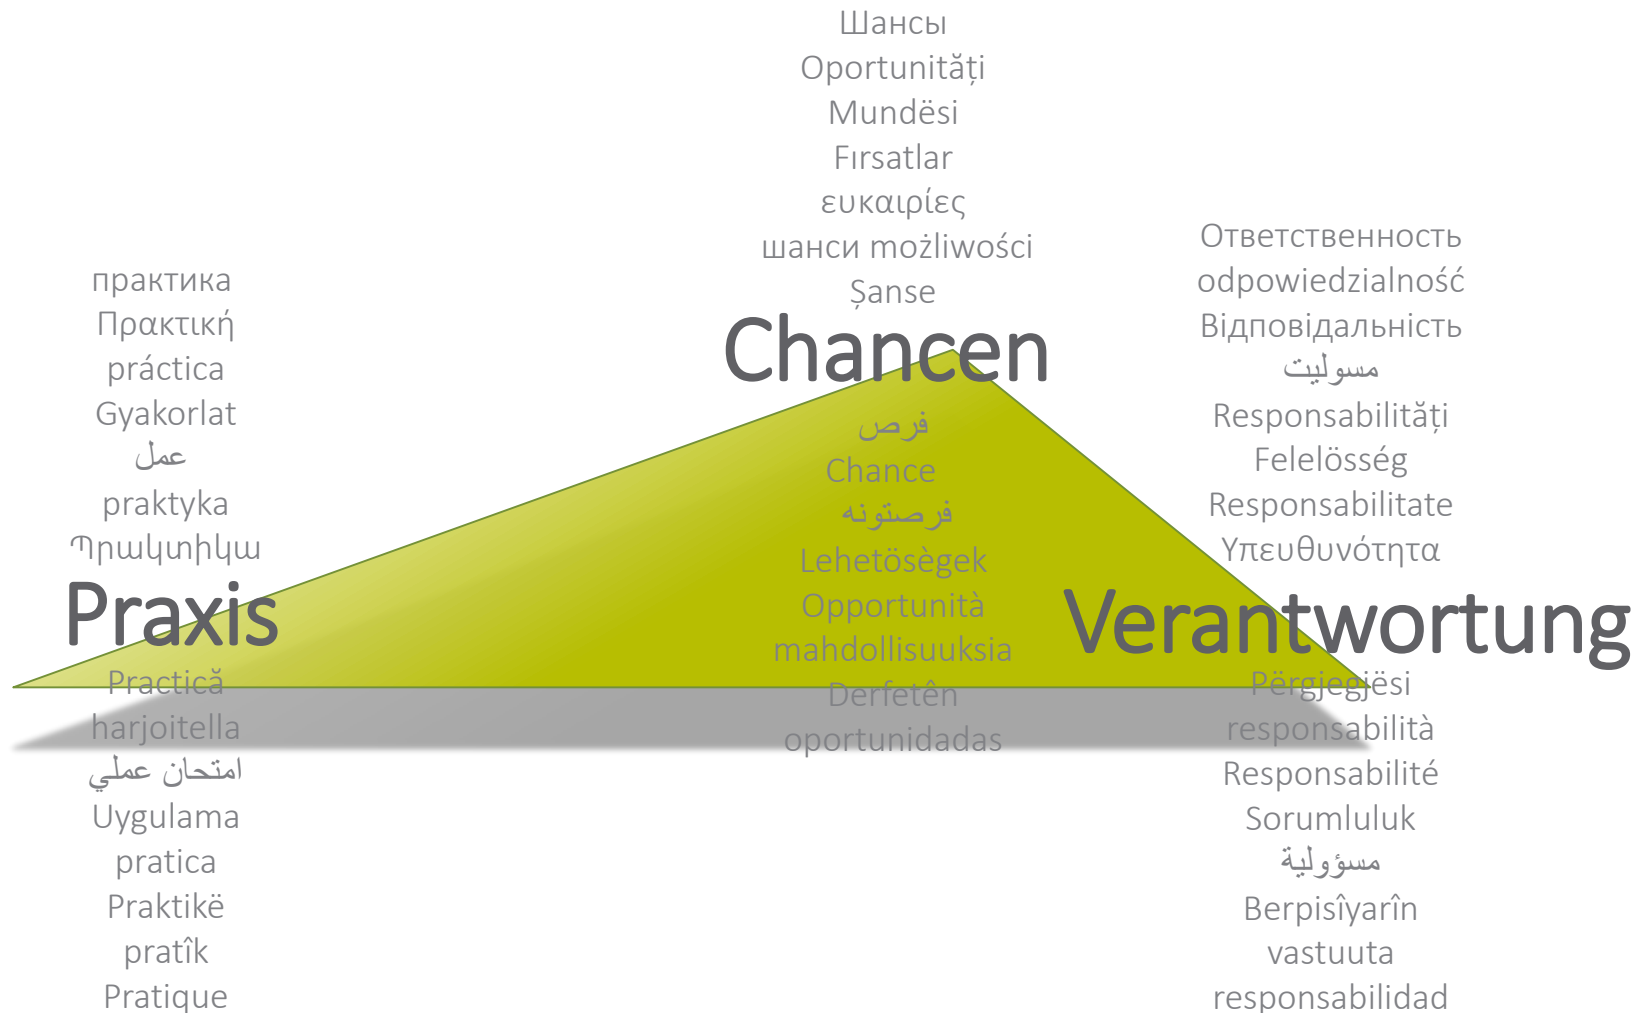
Шансы
Oportunități
Mundësi
Fırsatlar
ευκαιρίες
шанси możliwości
Șanse

Chancen

فرص
Chance
فرصتونه
Lehetösègek
Opportunità
mahdollisuuksia
Derfetên
oportunidadas

практика
Πρακτική
práctica
Gyakorlat
عمل
praktyka
Պրակտիկա

Praxis

Practică
harjoitella
امتحان عملي
Uygulama
pratica
Praktikë
pratîk
Pratique

Ответственность
odpowiedzialność
Відповідальність
مسولیت
Responsabilități
Felelösség
Responsabilitate
Υπευθυνότητα

Verantwortung

Përgjegjësi
responsabilità
Responsabilité
Sorumluluk
مسؤولية
Berpisîyarîn
vastuuta
responsabilidad